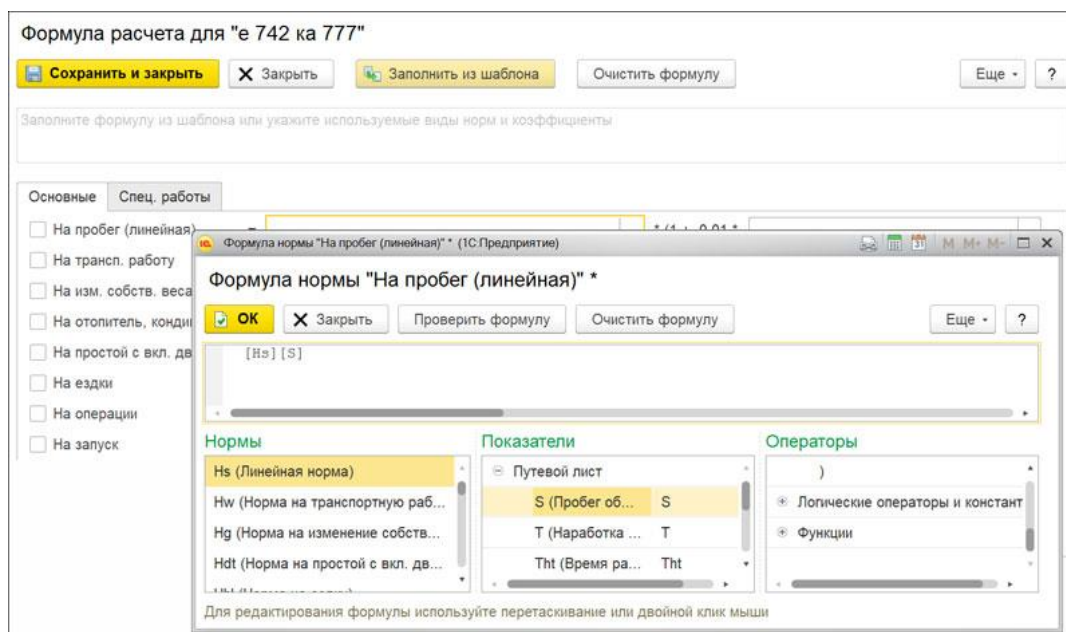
Формула расчета для "е 742 ка 777"

Сохранить и закрыть | Закрыть | Заполнить из шаблона | Очистить формулу | Еще | ?

Заполните формулу из шаблона или укажите используемые виды норм и коэффициенты

Основные | Спец. работы

На пробег (линейная)
На трансп. работу
На изм. собств. веса
На отопитель, конди
На простой с вкл. дв
На ездки
На операции
На запуск

= * (1 + 0,01 *

Формула нормы "На пробег (линейная)" * (1С:Предприятие)

M M+ M-

Формула нормы "На пробег (линейная)" *

OK | Закрыть | Проверить формулу | Очистить формулу | Еще | ?

[Hs][S]

Нормы
Hs (Линейная норма)
Hw (Норма на транспортную раб...
Hg (Норма на изменение собств...
Hdt (Норма на простой с вкл. дв...
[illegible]

Показатели
Путевой лист
| S (Пробег об... | S |
| T (Наработка ... | T |
| Tht (Время ра... | Tht |

Операторы
)
Логические операторы и констант
Функции

Для редактирования формулы используйте перетаскивание или двойной клик мыши